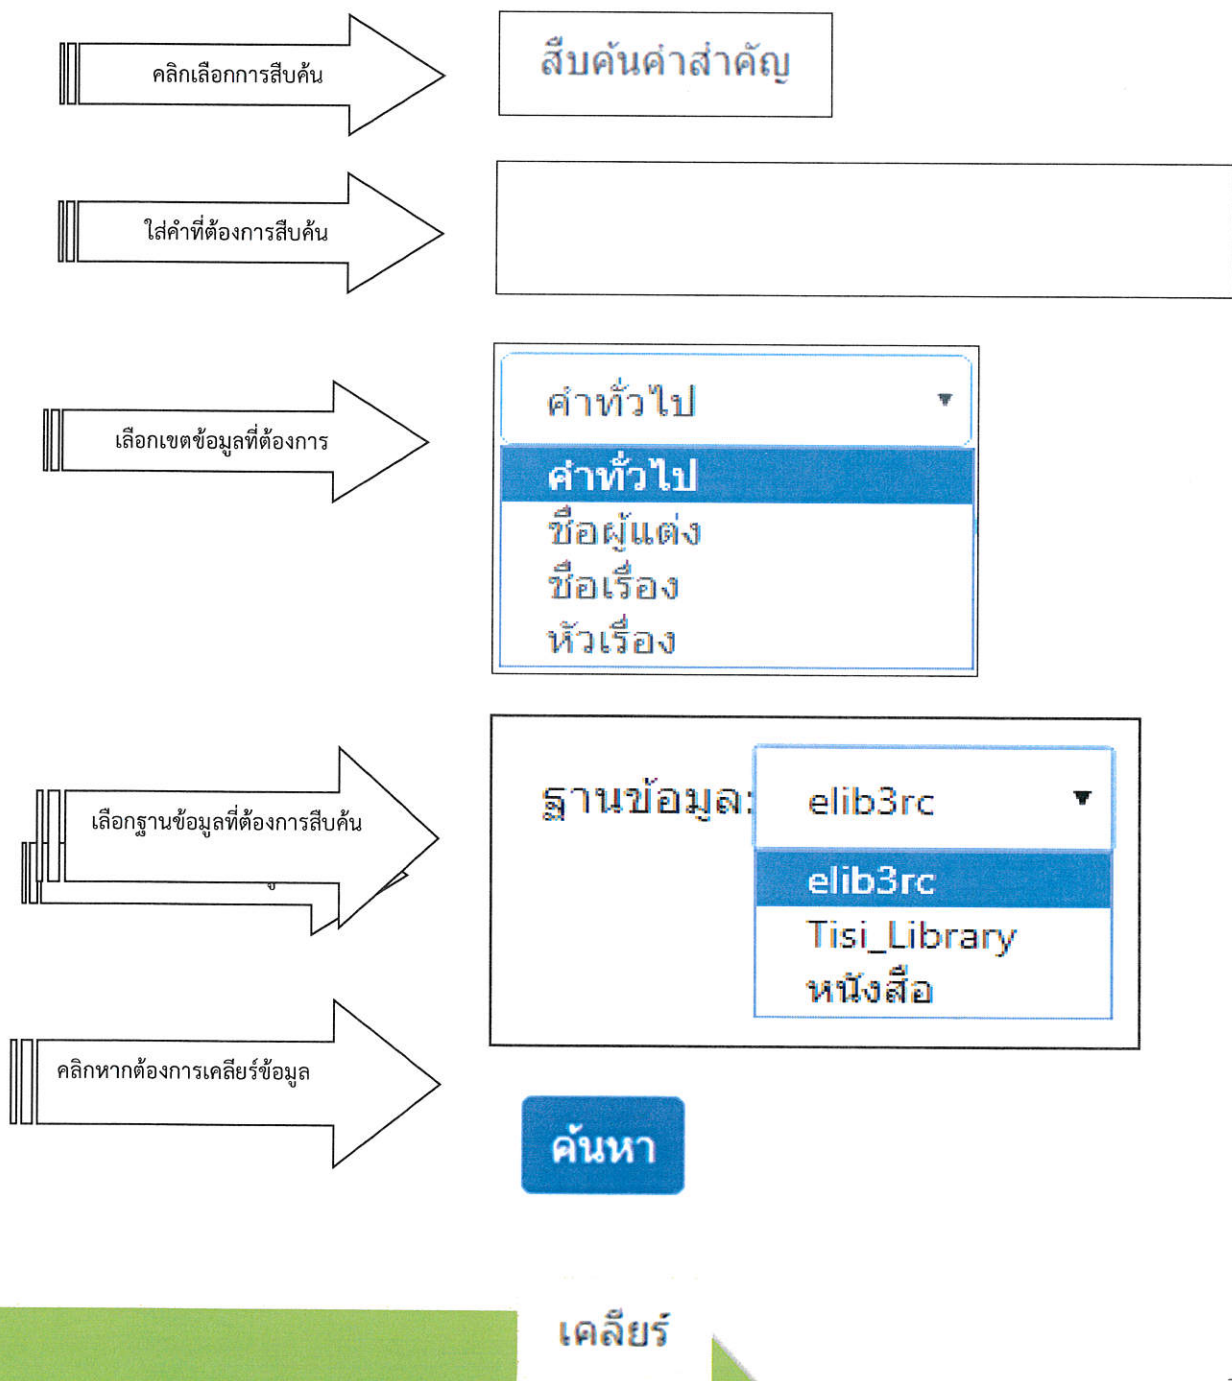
คลิกเลือกการสืบค้น

สืบค้นคำสำคัญ

ใส่คำที่ต้องการสืบค้น

เลือกเขตข้อมูลที่ต้องการ

คำทั่วไป

คำทั่วไป
ชื่อผู้แต่ง
ชื่อเรื่อง
หัวเรื่อง

เลือกฐานข้อมูลที่ต้องการสืบค้น

ฐานข้อมูล: elib3rc

elib3rc
Tisi_Library
หนังสือ

คลิกหากต้องการเคลียร์ข้อมูล

ค้นหา

เคลียร์